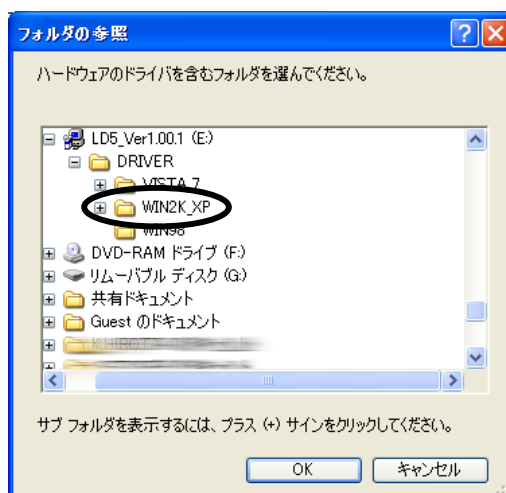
フォルダの参照

ハードウェアのドライバを含むフォルダを選んでください。

LD5_Ver1.00.1 (E:)
DRIVER
VISTA 7
WIN2K_XP
WIN98
DVD-RAM ドライブ (F:)
リムーバブル ディスク (G:)
共有ドキュメント
Guest のドキュメント
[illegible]

サブ フォルダを表示するには、プラス (+) サインをクリックしてください。

OK
キャンセル